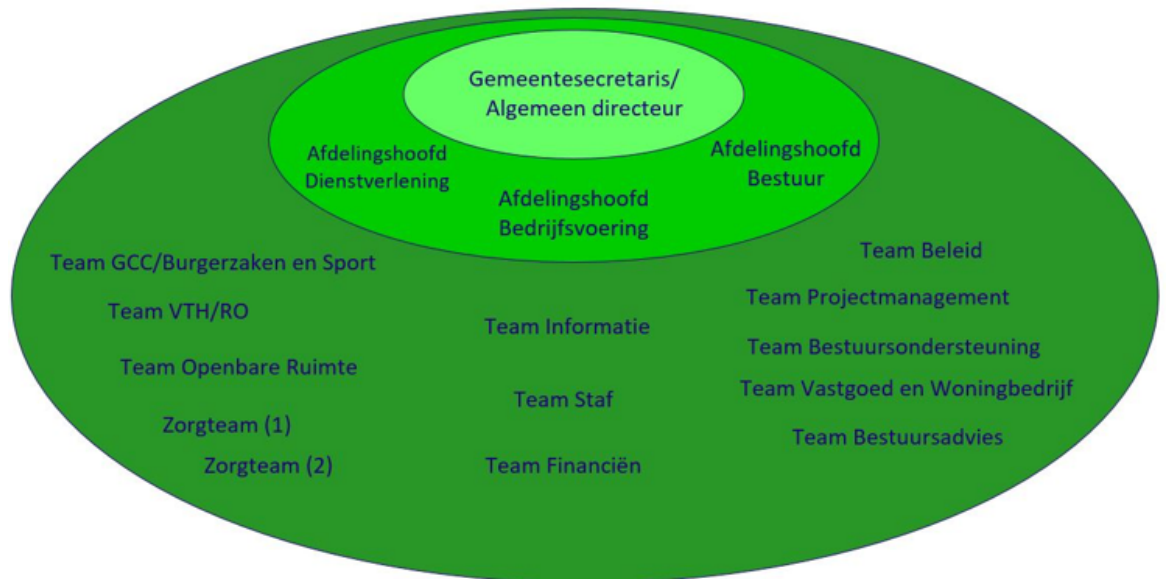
Gemeentesecretaris/
Algemeen directeur

Afdelingshoofd
Dienstverlening

Afdelingshoofd
Bedrijfsvoering

Afdelingshoofd
Bestuur

Team GCC/Burgerzaken en Sport

Team VTH/RO

Team Openbare Ruimte

Zorgteam (1)

Zorgteam (2)

Team Informatie

Team Staf

Team Financiën

Team Beleid

Team Projectmanagement

Team Bestuursondersteuning

Team Vastgoed en Woningbedrijf

Team Bestuursadvies